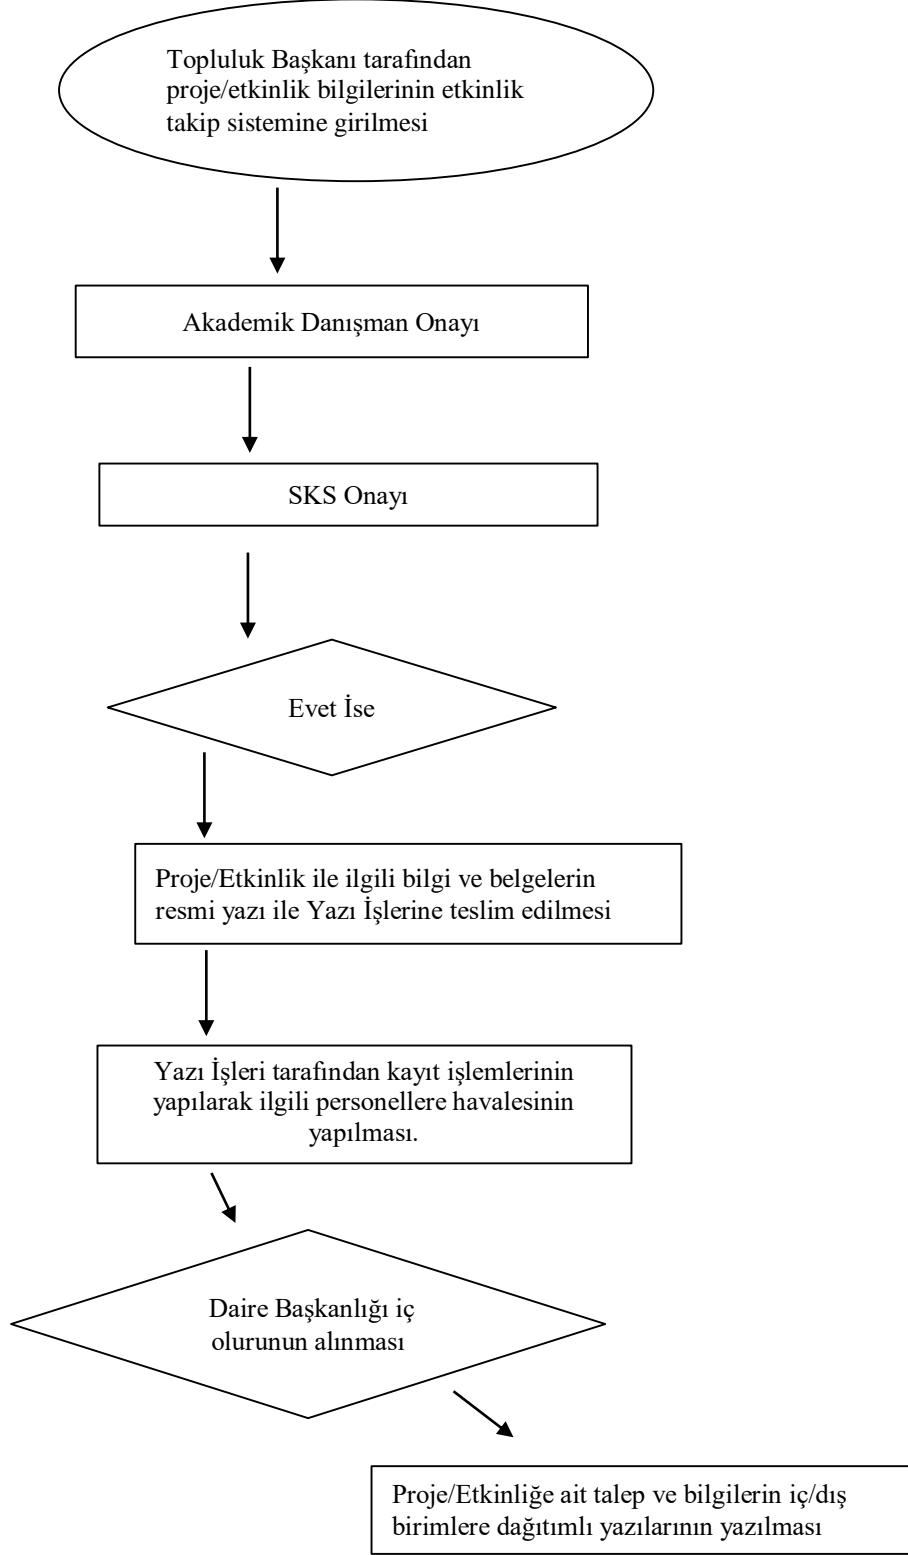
Topluluk Başkanı tarafından proje/etkinlik bilgilerinin etkinlik takip sistemine girilmesi

Akademik Danışman Onayı

SKS Onayı

Evet İse

Proje/Etkinlik ile ilgili bilgi ve belgelerin resmi yazı ile Yazı İşlerine teslim edilmesi

Yazı İşleri tarafından kayıt işlemlerinin yapılarak ilgili personellere havalesinin yapılması.

Daire Başkanlığı iç olurunun alınması

Proje/Etkinliğe ait talep ve bilgilerin iç/dış birimlere dağıtımlı yazılarının yazılması